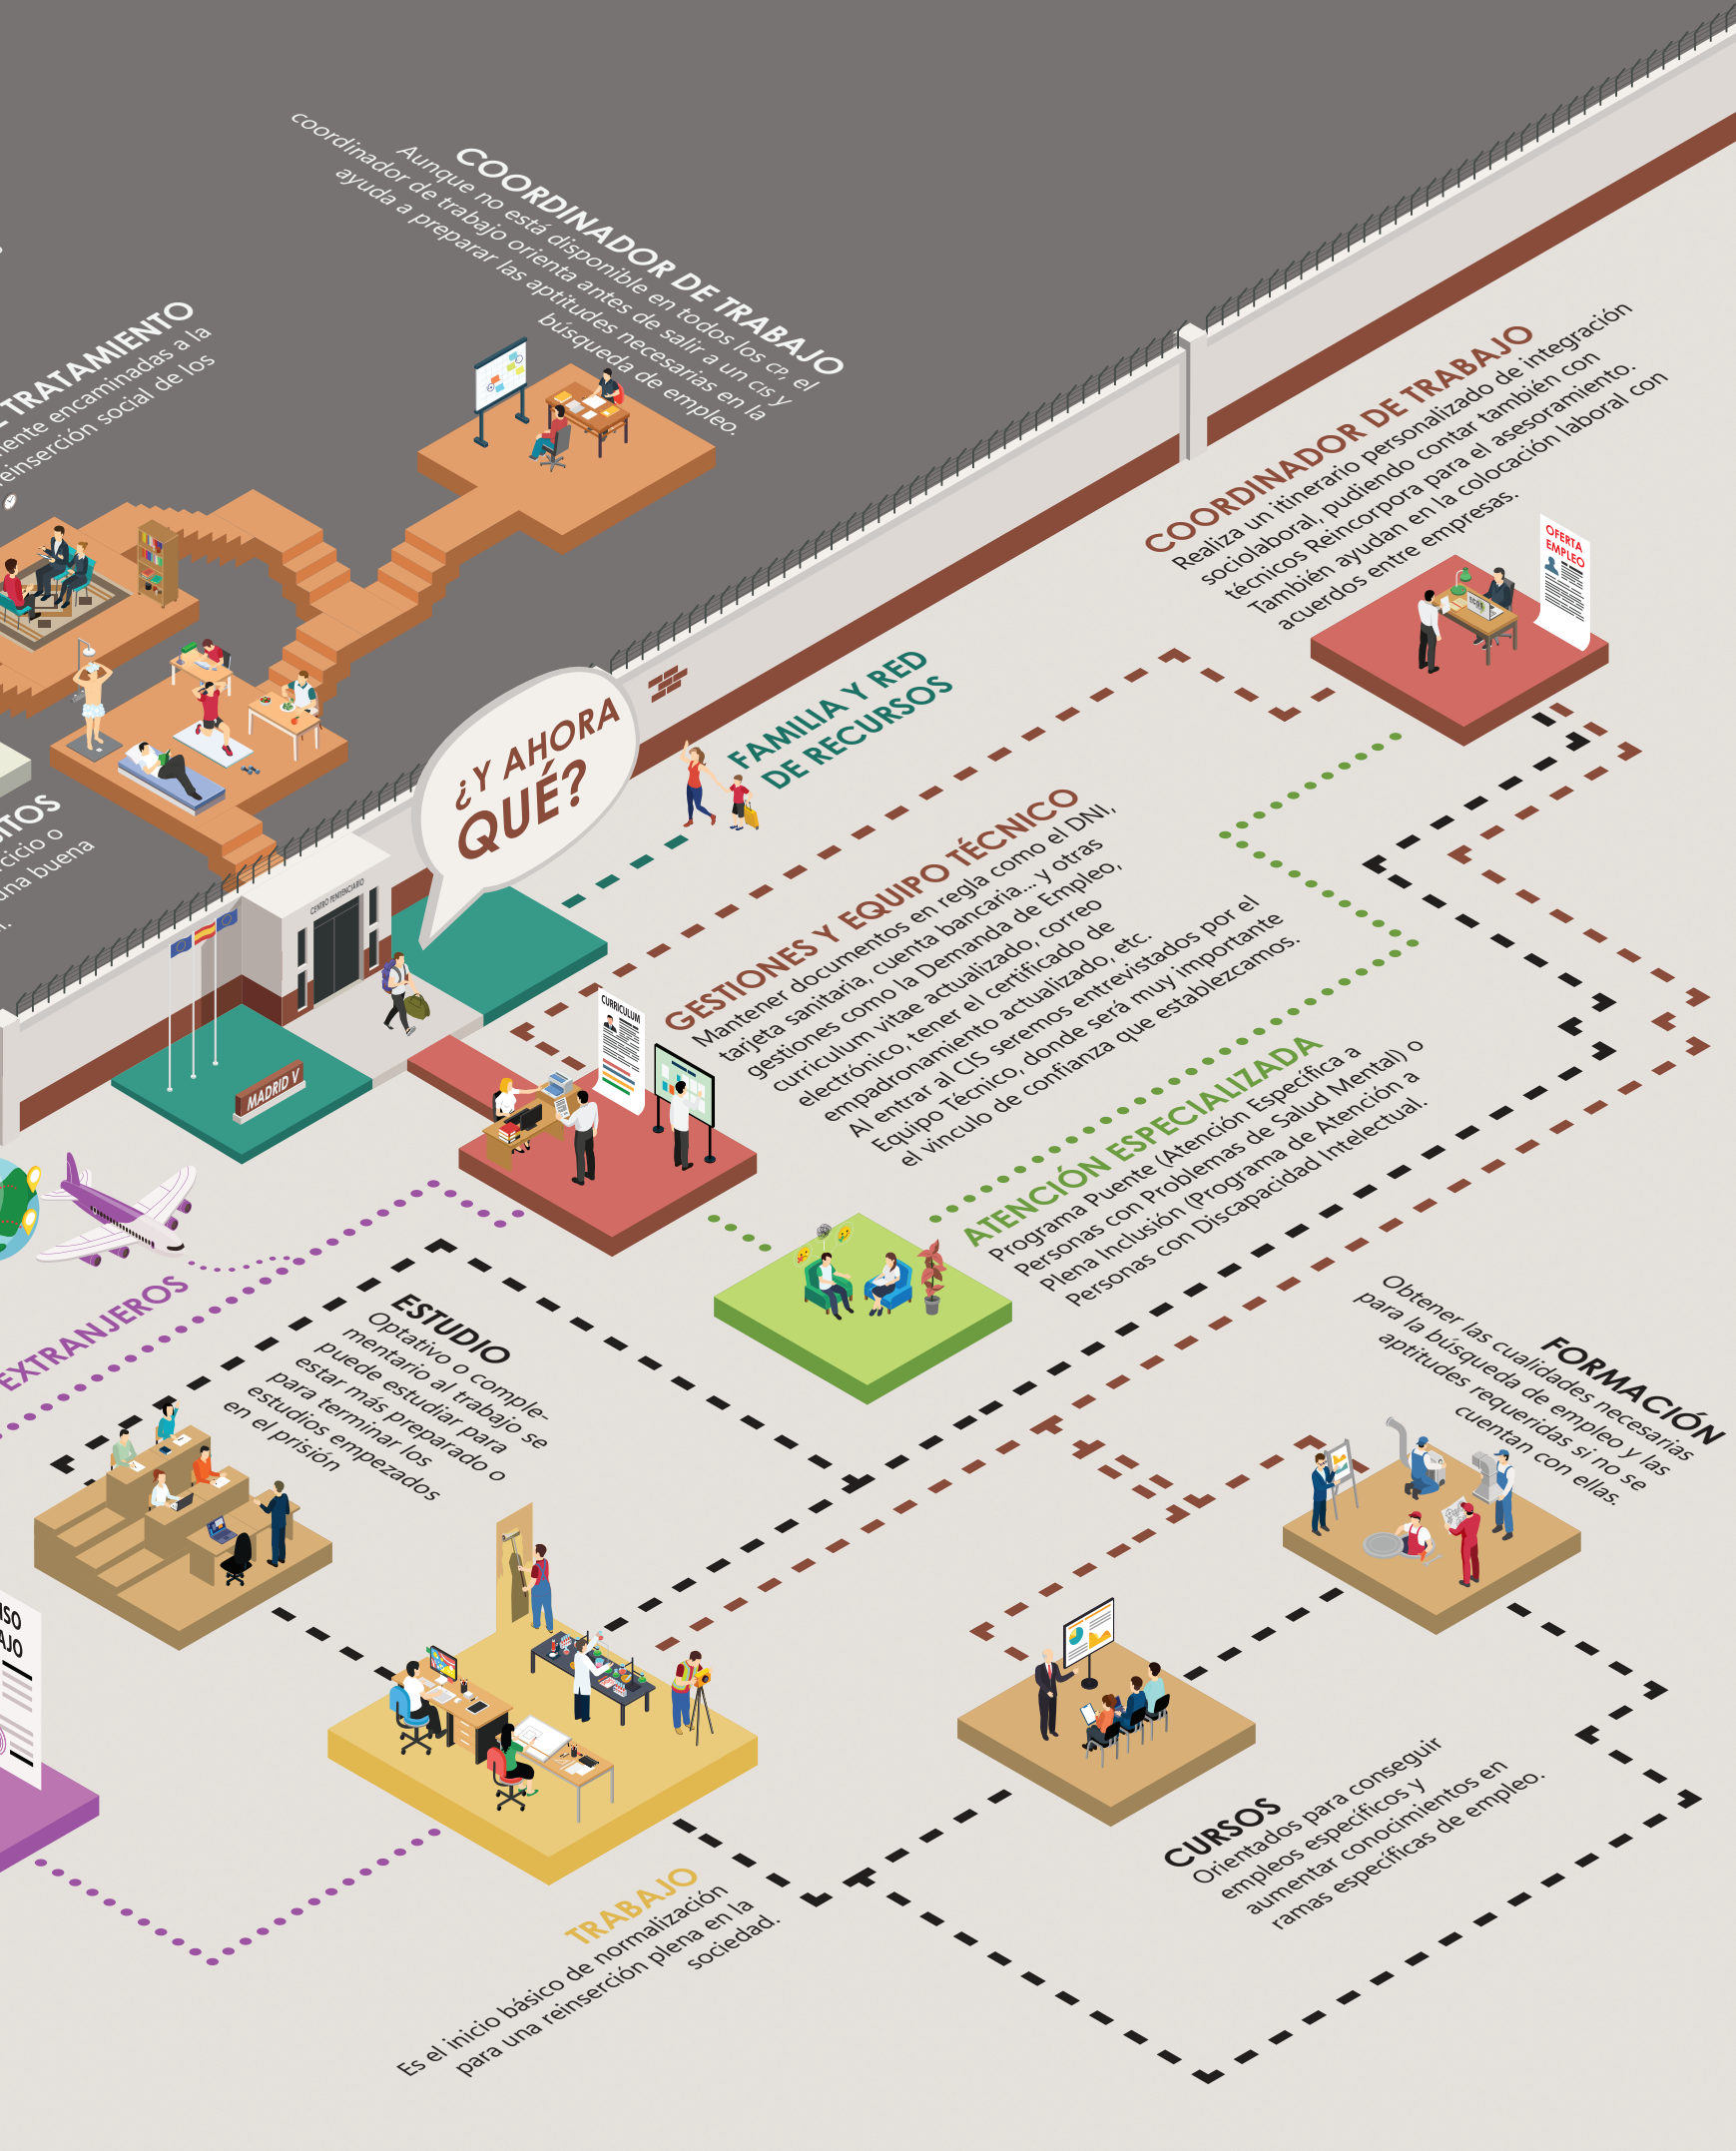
COORDINADOR DE TRABAJO
Aunque no está disponible en todos los CP, el coordinador de trabajo orienta antes de salir a un CIS y ayuda a preparar las aptitudes necesarias en la búsqueda de empleo.

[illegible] TRATAMIENTO
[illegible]ente encaminadas a la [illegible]einserción social de los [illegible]

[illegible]TOS
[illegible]cicio o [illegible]na buena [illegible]

¿Y AHORA QUÉ?

FAMILIA Y RED DE RECURSOS

COORDINADOR DE TRABAJO
Realiza un itinerario personalizado de integración sociolaboral, pudiendo contar también con técnicos Reincorpora para el asesoramiento. También ayudan en la colocación laboral con acuerdos entre empresas.

OFERTA EMPLEO

CENTRO PENITENCIARIO

MADRID V

CURRICULUM

GESTIONES Y EQUIPO TÉCNICO
Mantener documentos en regla como el DNI, tarjeta sanitaria, cuenta bancaria... y otras gestiones como la Demanda de Empleo, curriculum vitae actualizado, correo electrónico, tener el certificado de empadronamiento actualizado, etc.
Al entrar al CIS seremos entrevistados por el Equipo Técnico, donde será muy importante el vínculo de confianza que establezcamos.

ATENCIÓN ESPECIALIZADA
Programa Puente (Atención Específica a Personas con Problemas de Salud Mental) o Plena Inclusión (Programa de Atención a Personas con Discapacidad Intelectual).

EXTRANJEROS

ESTUDIO
Optativo o complementario al trabajo se puede estudiar para estar más preparado o para terminar los estudios empezados en el prisión

FORMACIÓN
Obtener las cualidades necesarias para la búsqueda de empleo y las aptitudes requeridas si no se cuentan con ellas.

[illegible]SO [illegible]JO

CURSOS
Orientados para conseguir empleos específicos y aumentar conocimientos en ramas específicas de empleo.

TRABAJO
Es el inicio básico de normalización para una reinserción plena en la sociedad.